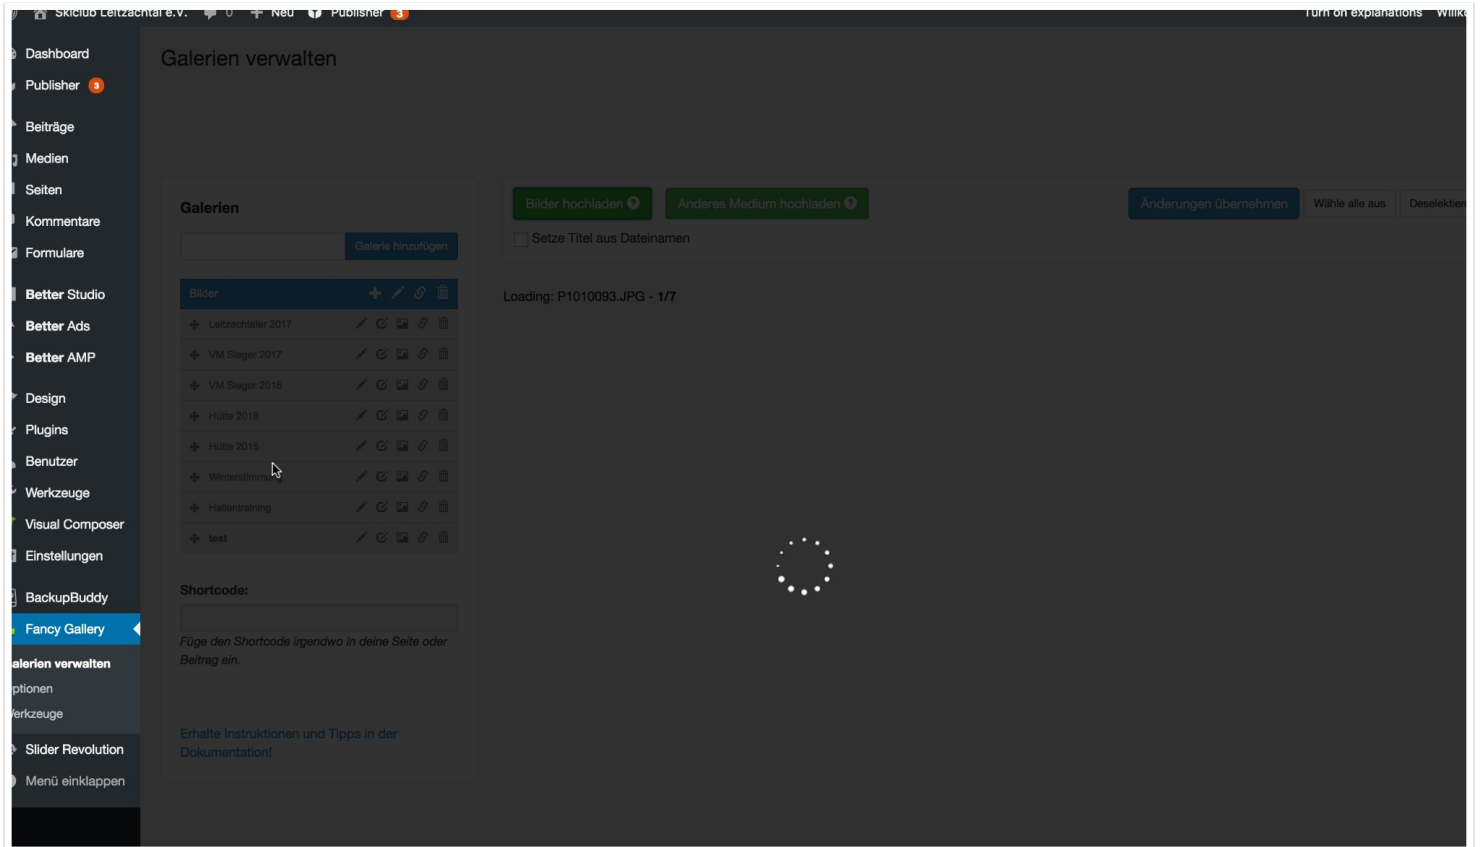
Skiclub Leitzachtal e.V. 0 Neu Publisher 3 Turn on explanations Willk

Dashboard
Publisher 3
Beiträge
Medien
Seiten
Kommentare
Formulare
Better Studio
Better Ads
Better AMP
Design
Plugins
Benutzer
Werkzeuge
Visual Composer
Einstellungen
BackupBuddy
Fancy Gallery
alerien verwalten
ptionen
erkzeuge
Slider Revolution
Menü einklappen

Galerien verwalten

Galerien

Galerie hinzufügen

Bilder

Leitzachtaler 2017
VM Sieger 2017
VM Sieger 2016
Hütte 2016
Hütte 2015
Winterstimm
Hallentraining
test

Shortcode:

Füge den Shortcode irgendwo in deine Seite oder Beitrag ein.

Erhalte Instruktionen und Tipps in der Dokumentation!

Bilder hochladen
Anderes Medium hochladen
Änderungen übernehmen
Wähle alle aus
Deselektier

Setze Titel aus Dateinamen

Loading: P1010093.JPG - 1/7